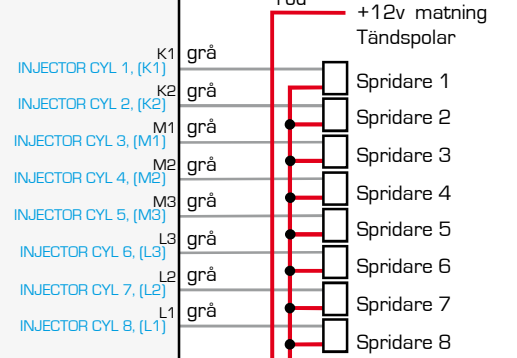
röd
+12v matning
Tändspolar

INJECTOR CYL 1, (K1)
K1
grå
Spridare 1

INJECTOR CYL 2, (K2)
K2
grå
Spridare 2

INJECTOR CYL 3, (M1)
M1
grå
Spridare 3

INJECTOR CYL 4, (M2)
M2
grå
Spridare 4

INJECTOR CYL 5, (M3)
M3
grå
Spridare 5

INJECTOR CYL 6, (L3)
L3
grå
Spridare 6

INJECTOR CYL 7, (L2)
L2
grå
Spridare 7

INJECTOR CYL 8, (L1)
L1
grå
Spridare 8